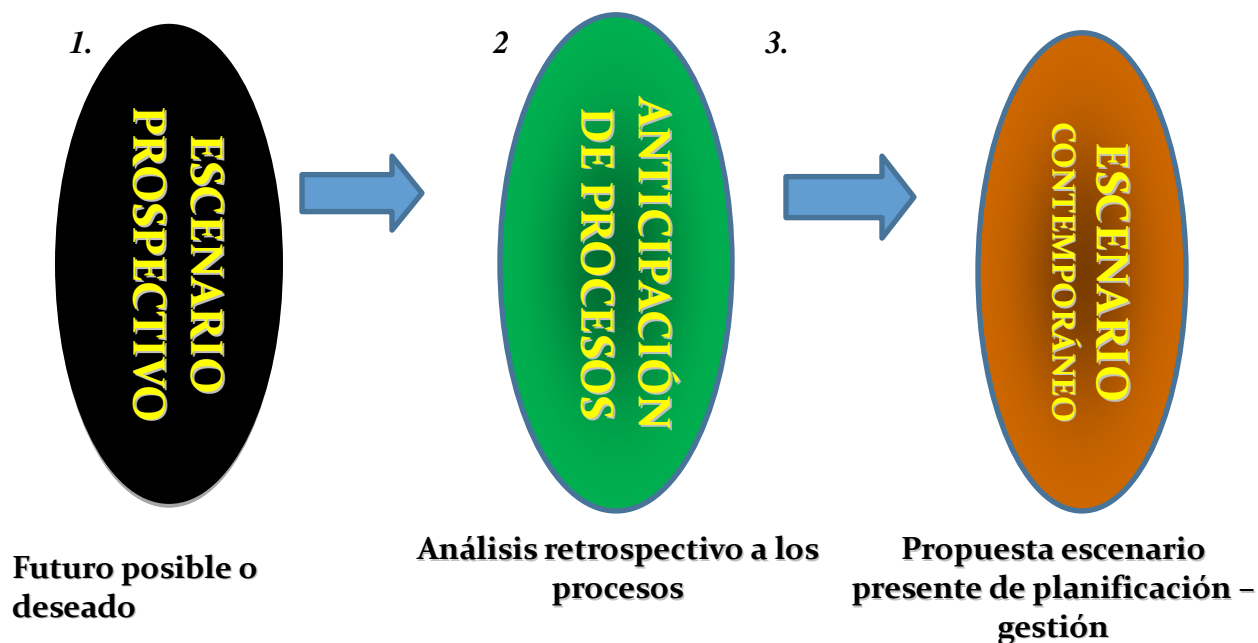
1.

ESCENARIO PROSPECTIVO

2

ANTICIPACIÓN DE PROCESOS

3.

ESCENARIO CONTEMPORÁNEO

Futuro posible o deseado

Análisis retrospectivo a los procesos

Propuesta escenario presente de planificación – gestión